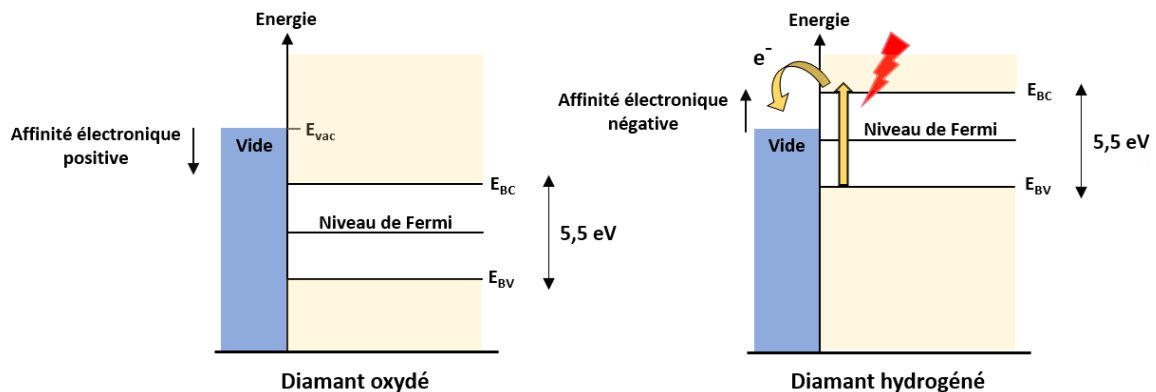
Energie

Affinité électronique positive

Vide

$E_{vac}$

$E_{BC}$

Niveau de Fermi

5,5 eV

$E_{BV}$

Diamant oxydé

Energie

$e^-$

Affinité électronique négative

Vide

$E_{BC}$

Niveau de Fermi

5,5 eV

$E_{BV}$

Diamant hydrogéné